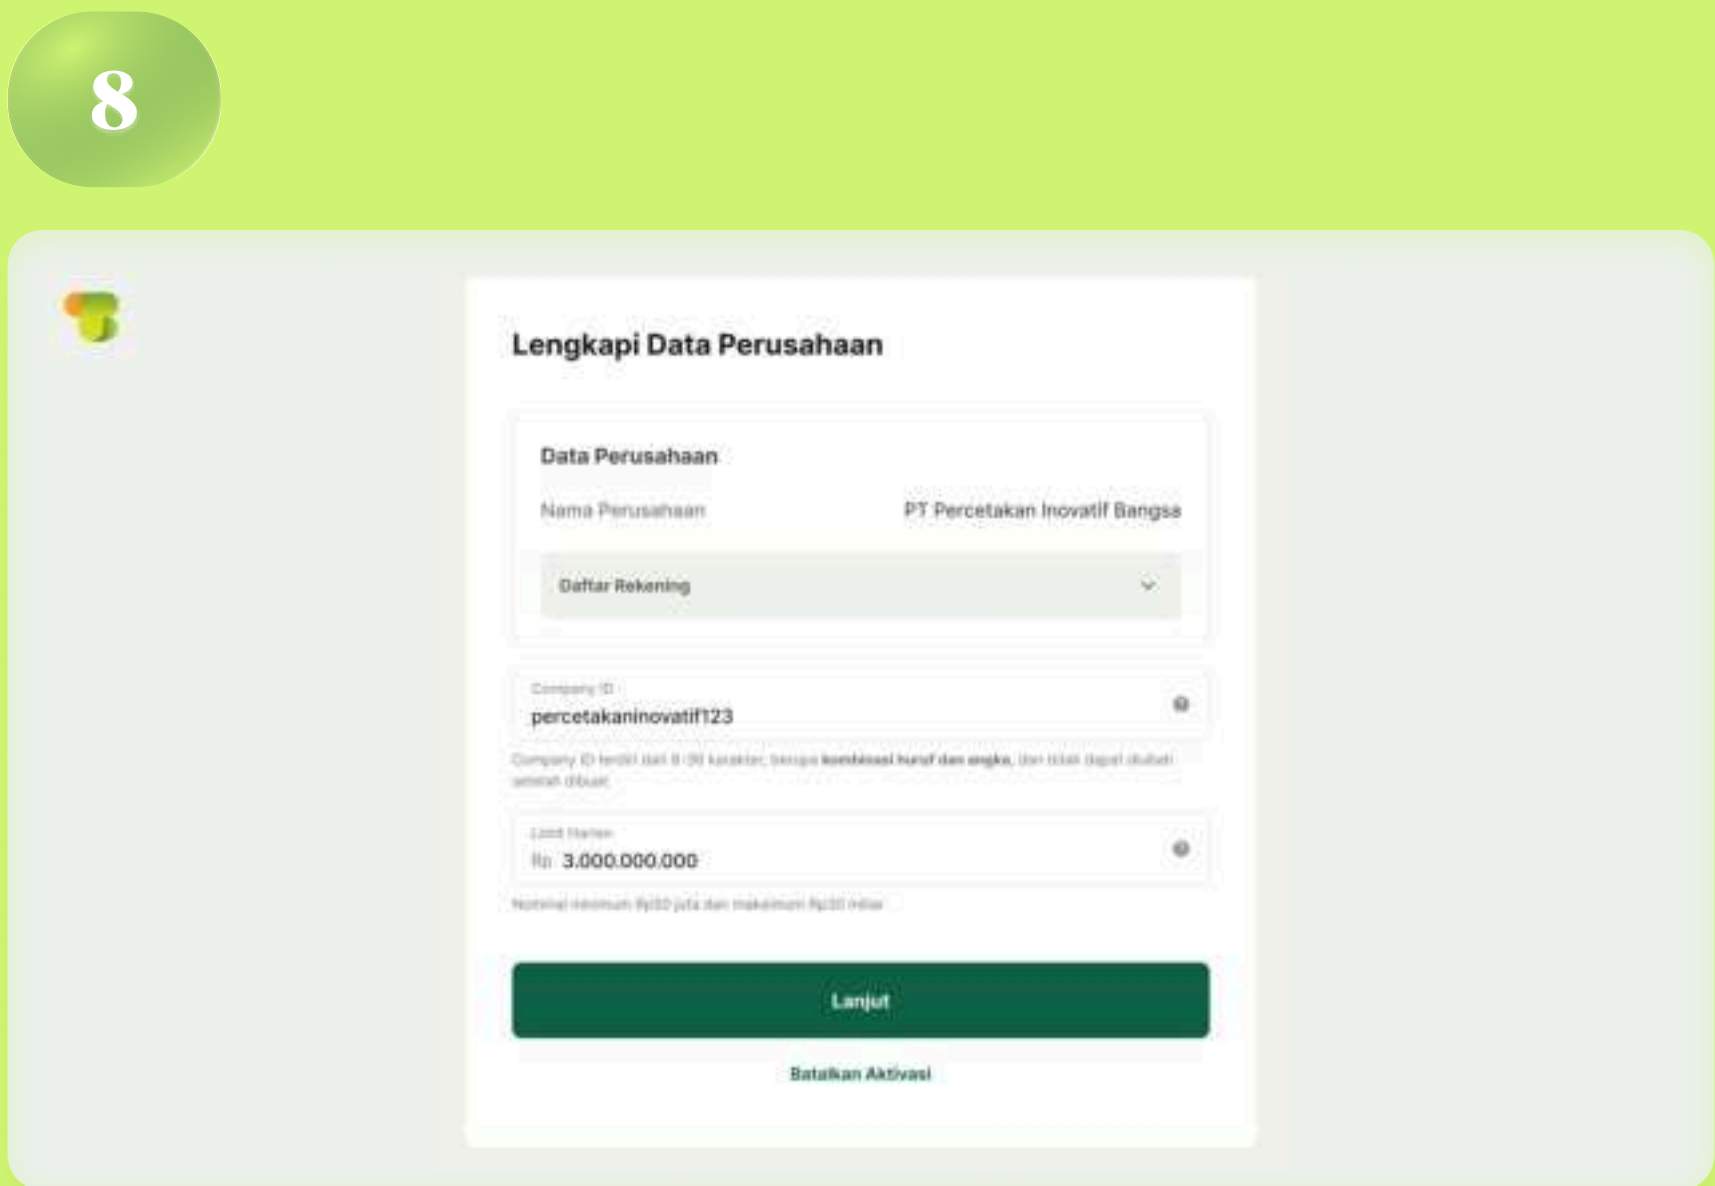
8

Lengkapi Data Perusahaan

Data Perusahaan

Nama Perusahaan PT Percetakan Inovatif Bangsa

Daftar Rekening

Company ID
percetakaninovatif123

Company ID terdiri dari 8-30 karakter, berupa kombinasi huruf dan angka, dan tidak dapat diubah setelah dibuat

Limit Harian
Rp 3.000.000.000

Nominal minimum Rp30 juta dan maksimum Rp30 miliar

Lanjut

Batalkan Aktivasi